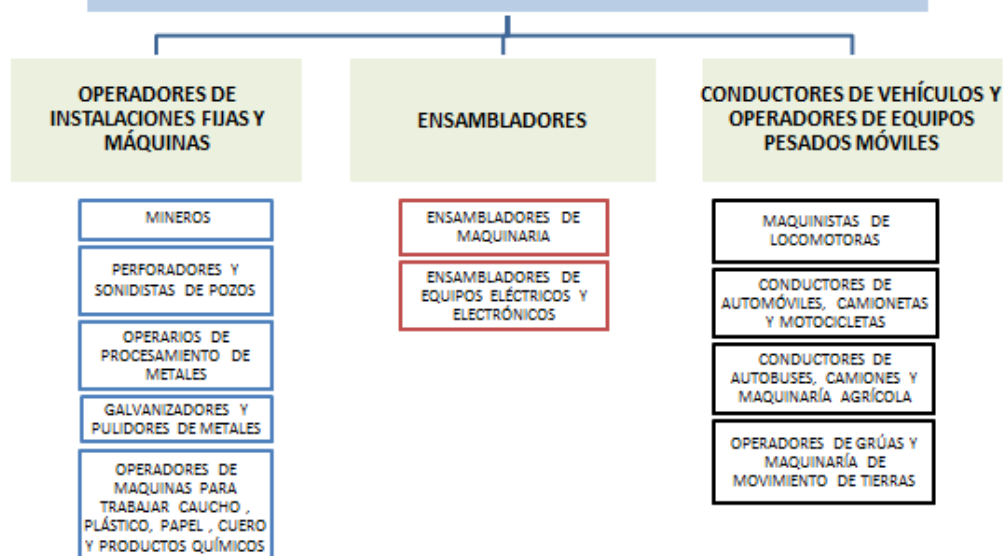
OPERADORES DE INSTALACIONES FIJAS Y MÁQUINAS

MINEROS

PERFORADORES Y SONIDISTAS DE POZOS

OPERARIOS DE PROCESAMIENTO DE METALES

GALVANIZADORES Y PULIDORES DE METALES

OPERADORES DE MAQUINAS PARA TRABAJAR CAUCHO , PLÁSTICO, PAPEL , CUERO Y PRODUCTOS QUÍMICOS

ENSAMBLADORES

ENSAMBLADORES DE MAQUINARIA

ENSAMBLADORES DE EQUIPOS ELÉCTRICOS Y ELECTRÓNICOS

CONDUCTORES DE VEHÍCULOS Y OPERADORES DE EQUIPOS PESADOS MÓVILES

MAQUINISTAS DE LOCOMOTORAS

CONDUCTORES DE AUTOMÓVILES, CAMIONETAS Y MOTOCICLETAS

CONDUCTORES DE AUTOBUSES, CAMIONES Y MAQUINARÍA AGRÍCOLA

OPERADORES DE GRÚAS Y MAQUINARÍA DE MOVIMIENTO DE TIERRAS